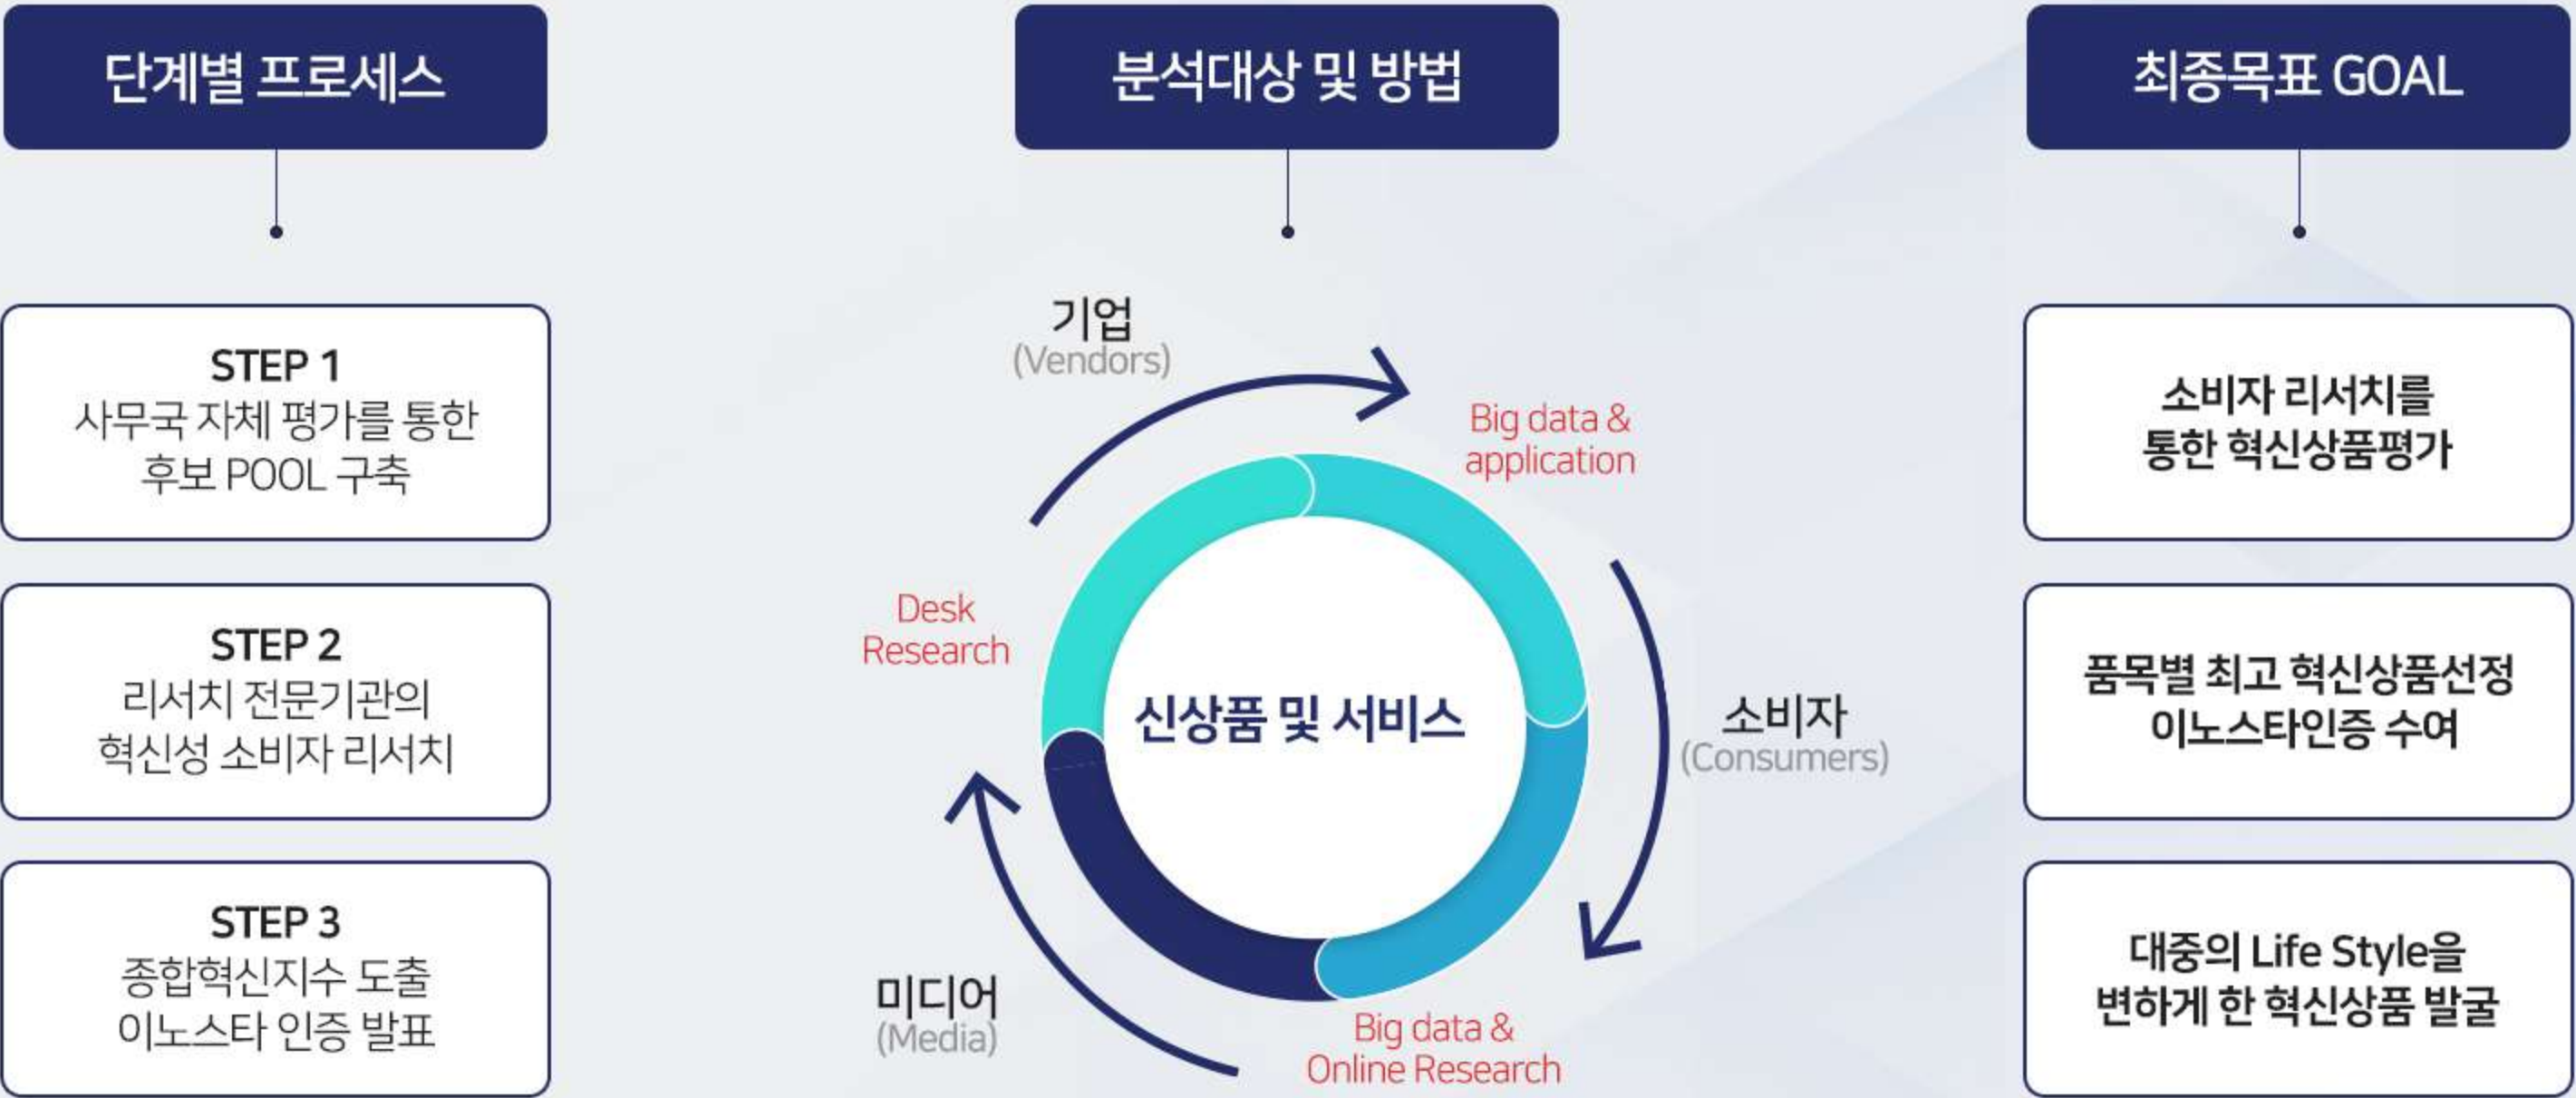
단계별 프로세스

STEP 1
사무국 자체 평가를 통한 후보 POOL 구축

STEP 2
리서치 전문기관의 혁신성 소비자 리서치

STEP 3
종합혁신지수 도출 이노스타 인증 발표

분석대상 및 방법

기업
(Vendors)

Big data & application

소비자
(Consumers)

Big data & Online Research

미디어
(Media)

Desk Research

신상품 및 서비스

최종목표 GOAL

소비자 리서치를 통한 혁신상품평가

품목별 최고 혁신상품선정 이노스타인증 수여

대중의 Life Style을 변하게 한 혁신상품 발굴